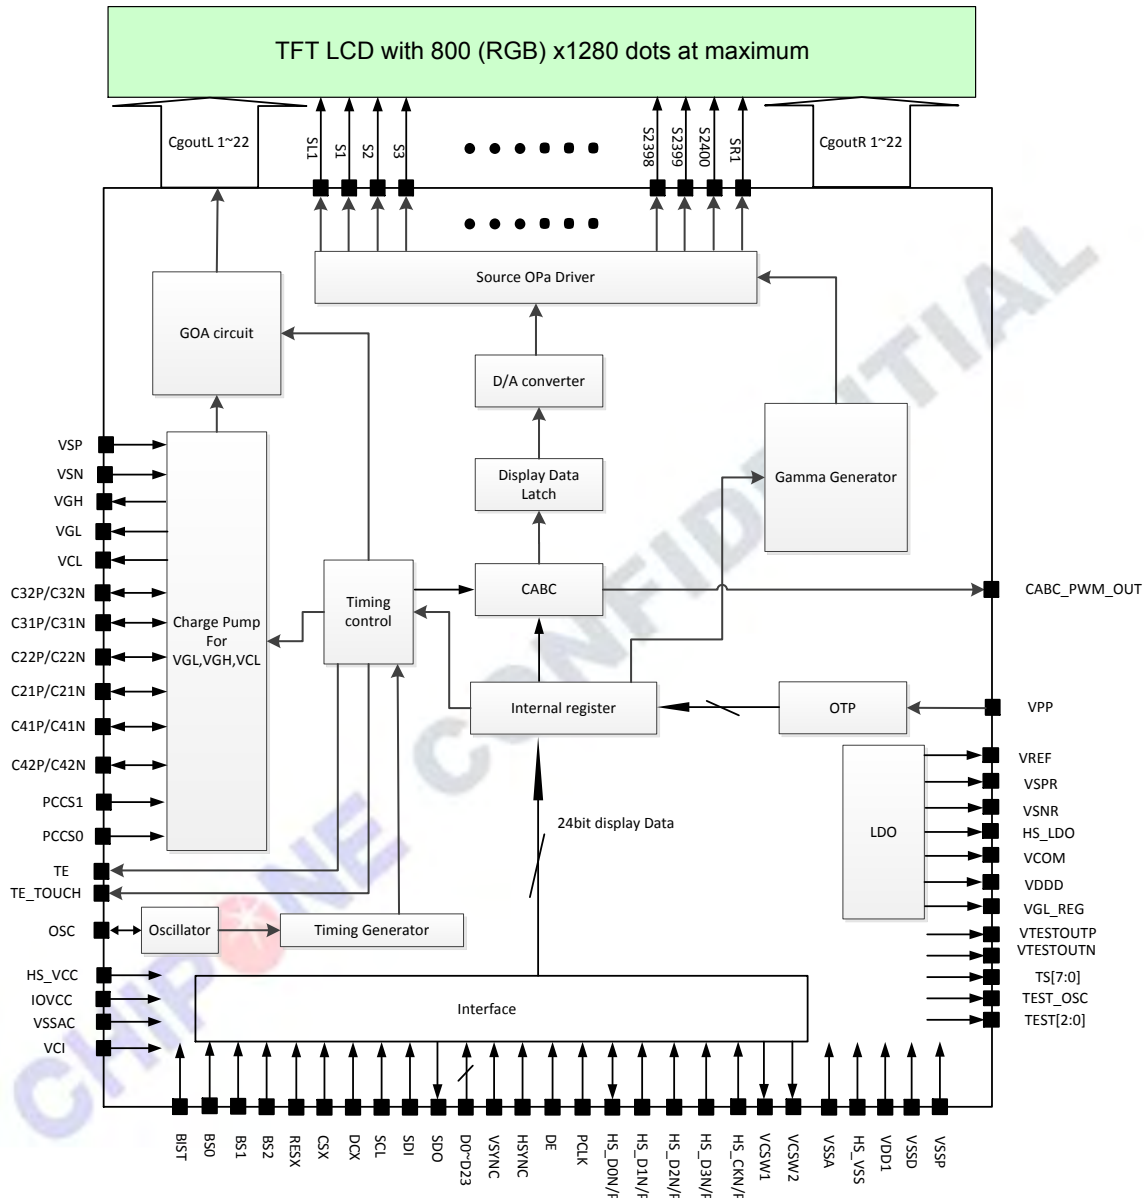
TFT LCD with 800 (RGB) x1280 dots at maximum

CgoutL 1~22

SL1 S1 S2 S3

S2398 S2399 S2400 SR1

CgoutR 1~22

Source OPa Driver

GOA circuit

D/A converter

Gamma Generator

Display Data Latch

VSP
VSN
VGH
VGL
VCL
C32P/C32N
C31P/C31N
C22P/C22N
C21P/C21N
C41P/C41N
C42P/C42N
PCCS1
PCCS0

Charge Pump For VGL,VGH,VCL

Timing control

CABC

CABC_PWM_OUT

Internal register

OTP

VPP

LDO

VREF
VSPR
VSNR
HS_LDO
VCOM
VDDD
VGL_REG
VTESTOUTP
VTESTOUTN
TS[7:0]
TEST_OSC
TEST[2:0]

24bit display Data

TE
TE_TOUCH
OSC

Oscillator

Timing Generator

HS_VCC
IOVCC
VSSAC
VCI

Interface

BIST BS0 BS1 BS2 RESX CSX DCX SCL SDI SDO D0~D23 VSYNC HSYNC DE PCLK HS_D0N/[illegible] HS_D1N/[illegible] HS_D2N/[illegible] HS_D3N/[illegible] HS_CKN/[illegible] VCSW1 VCSW2 VSSA HS_VSS VDD1 VSSD VSSP

CHIPONE CONFIDENTIAL